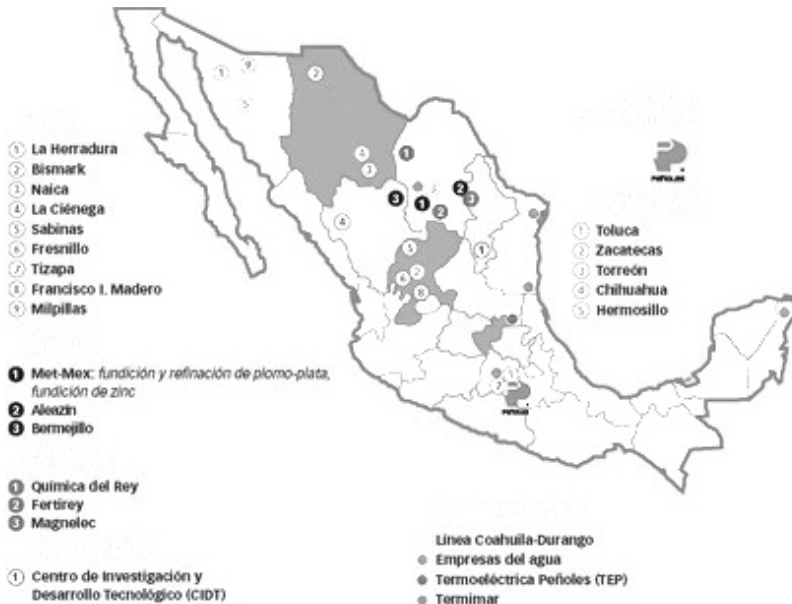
1 La Herradura
2 Bismark
3 Naica
4 La Ciénega
5 Sabinas
6 Fresnillo
7 Tizapa
8 Francisco I. Madero
9 Milpillas

1 Met-Mex: fundición y refinación de plomo-plata, fundición de zinc
2 Aleazin
3 Bermejillo

1 Química del Rey
2 Fertirey
3 Magnelec

1 Centro de Investigación y Desarrollo Tecnológico (CIDT)

1 Toluca
2 Zacatecas
3 Torreón
4 Chihuahua
5 Hermosillo

Línea Coahuila-Durango
Empresas del agua
Termoeléctrica Peñoles (TEP)
Termimar

PEÑOLES